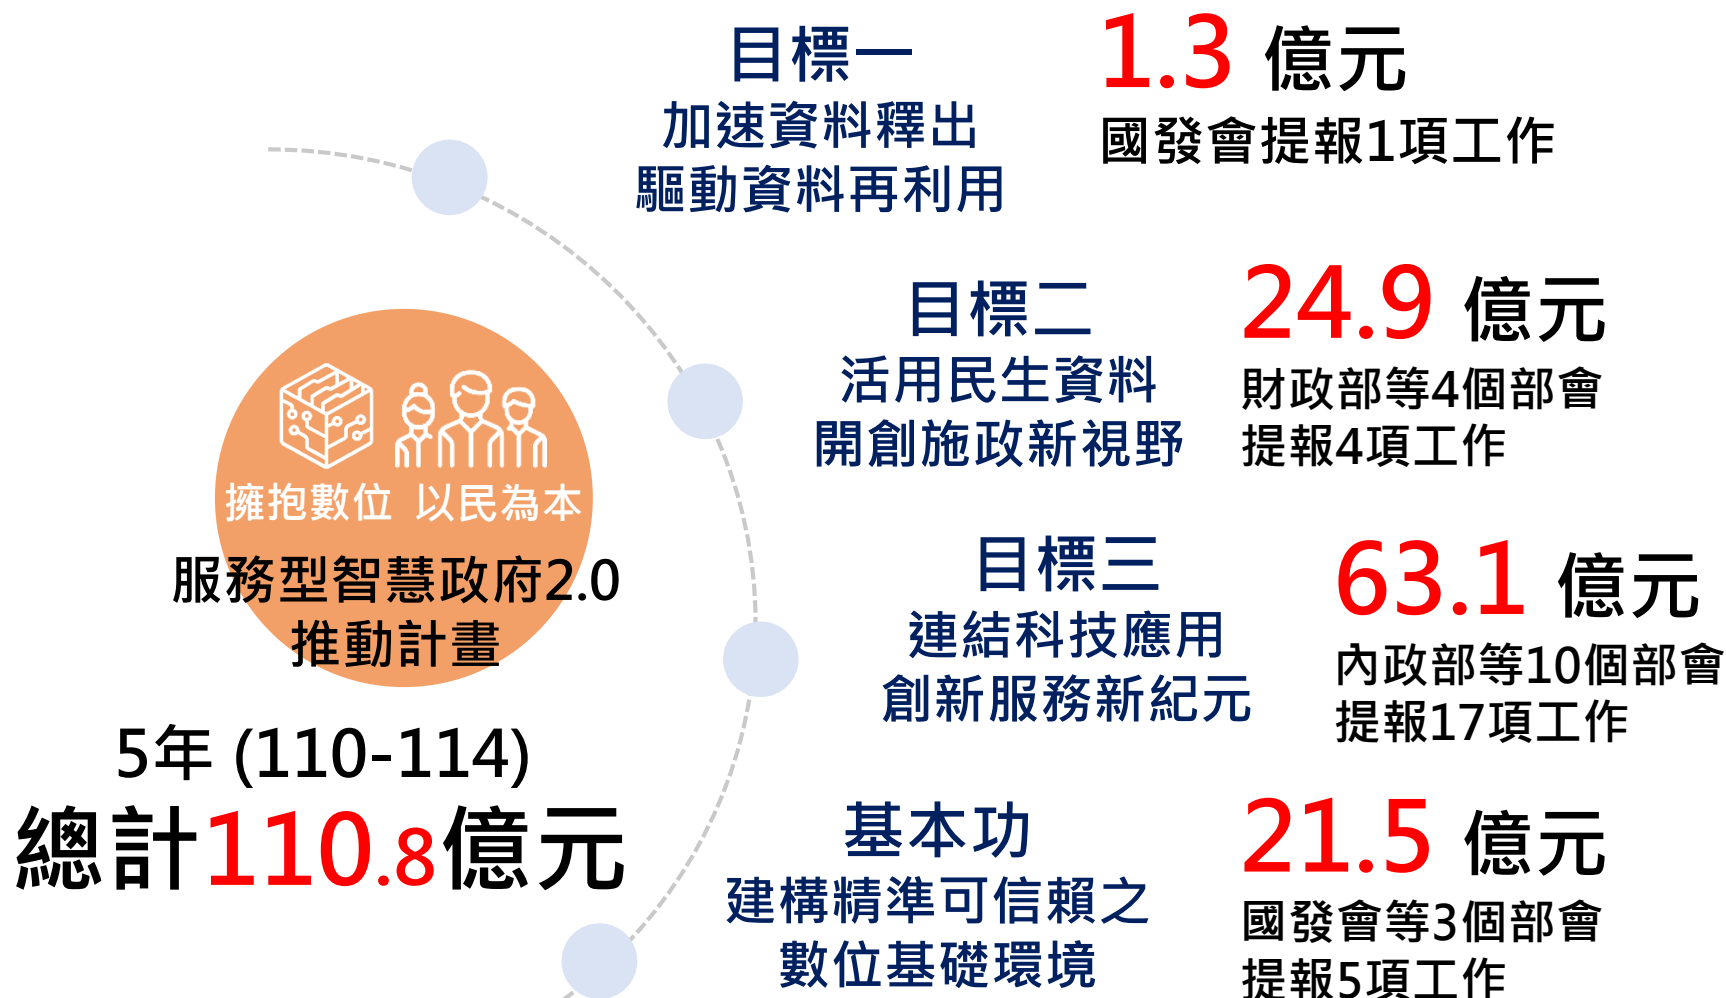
擁抱數位 以民為本

服務型智慧政府2.0
推動計畫

5年 (110-114)
總計110.8億元

目標一
加速資料釋出
驅動資料再利用

1.3 億元
國發會提報1項工作

目標二
活用民生資料
開創施政新視野

24.9 億元
財政部等4個部會
提報4項工作

目標三
連結科技應用
創新服務新紀元

63.1 億元
內政部等10個部會
提報17項工作

基本功
建構精準可信賴之
數位基礎環境

21.5 億元
國發會等3個部會
提報5項工作